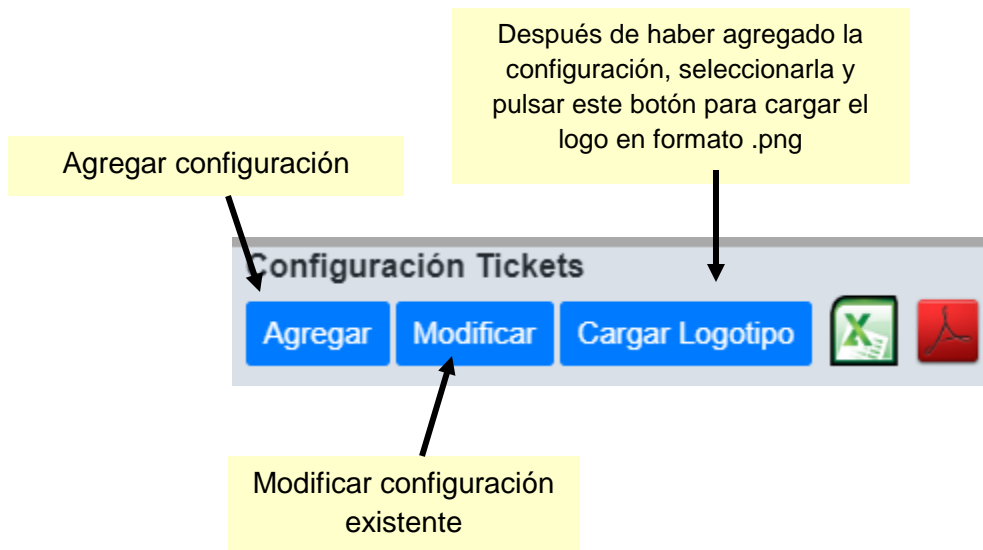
Después de haber agregado la configuración, seleccionarla y pulsar este botón para cargar el logo en formato .png

Agregar configuración

Configuración Tickets

Agregar

Modificar

Cargar Logotipo

Modificar configuración existente